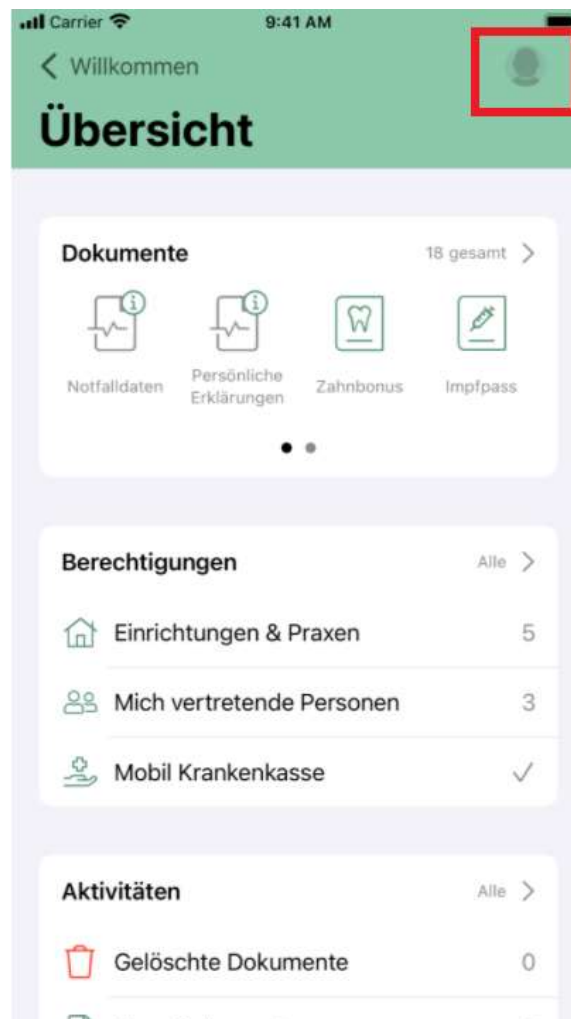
Carrier 9:41 AM

Willkommen

Übersicht

Dokumente 18 gesamt

Notfalldaten
Persönliche Erklärungen
Zahnbonus
Impfpass

Berechtigungen Alle

Einrichtungen & Praxen 5
Mich vertretende Personen 3
Mobil Krankenkasse ✓

Aktivitäten Alle

Gelöschte Dokumente 0

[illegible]